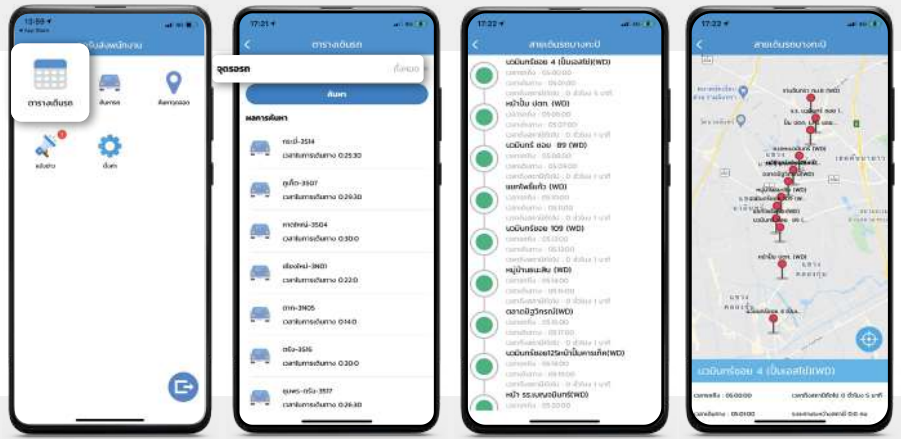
13:59
ระบบจัดส่งพนักงาน
ตารางเดินรถ
ค้นหารถ
ค้นหาจุดจอด
แจ้งข่าว
ตั้งค่า

17:21
ตารางเดินรถ
จุดจอดรถ
ทั้งหมด
ค้นหา
ผลการค้นหา
ทองมี-3514
เวลาในการเดินทาง 0:25:30
ลูกเกือ-3507
เวลาในการเดินทาง 0:29:30
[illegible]-3504
เวลาในการเดินทาง 0:30:0
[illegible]-3601
เวลาในการเดินทาง 0:22:0
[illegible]-3105
เวลาในการเดินทาง 0:14:0
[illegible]-3516
เวลาในการเดินทาง 0:20:0
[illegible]-3517
เวลาในการเดินทาง 0:26:30

17:22
สายเดินรถบางกะปิ
นวมินทร์ซอย 4 (ปั๊มเอสโซ่)(WD)
หน้าปั๊ม ปตท. (WD)
นวมินทร์ ซอย 89 (WD)
แยกโพธิ์แก้ว (WD)
นวมินทร์ซอย 109 (WD)
หมู่บ้านเสนาเสรี (WD)
ตลาดมีสุวิทรกนี(WD)
นวมินทร์ซอย125หน้ามินิมาร์ท(WD)
หน้า รร.เฉลิมพระเกียรติ(WD)

17:22
สายเดินรถบางกะปิ
นวมินทร์ซอย 4 (ปั๊มเอสโซ่)(WD)
เวลาถึง : 05:00:00
เวลาจาก : 05:00:00